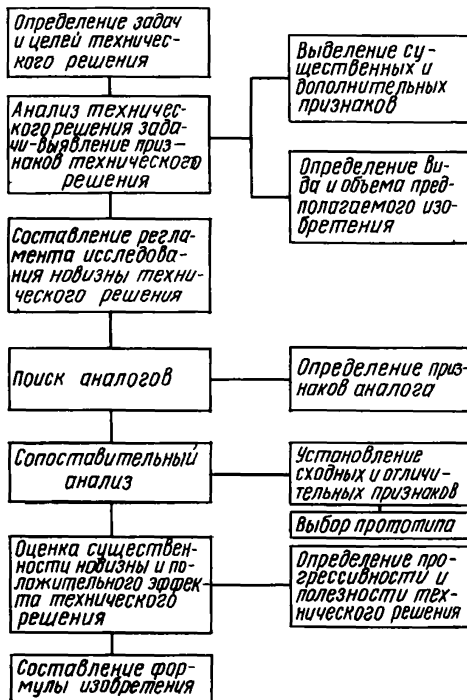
Определение задач и целей технического решения

Анализ технического решения задачи-выявление признаков технического решения

Выделение существенных и дополнительных признаков

Определение вида и объема предполагаемого изобретения

Составление регламента исследования новизны технического решения

Поиск аналогов

Определение признаков аналога

Сопоставительный анализ

Установление сходных и отличительных признаков

Выбор прототипа

Оценка существенности новизны и положительного эффекта технического решения

Определение прогрессивности и полезности технического решения

Составление формулы изобретения